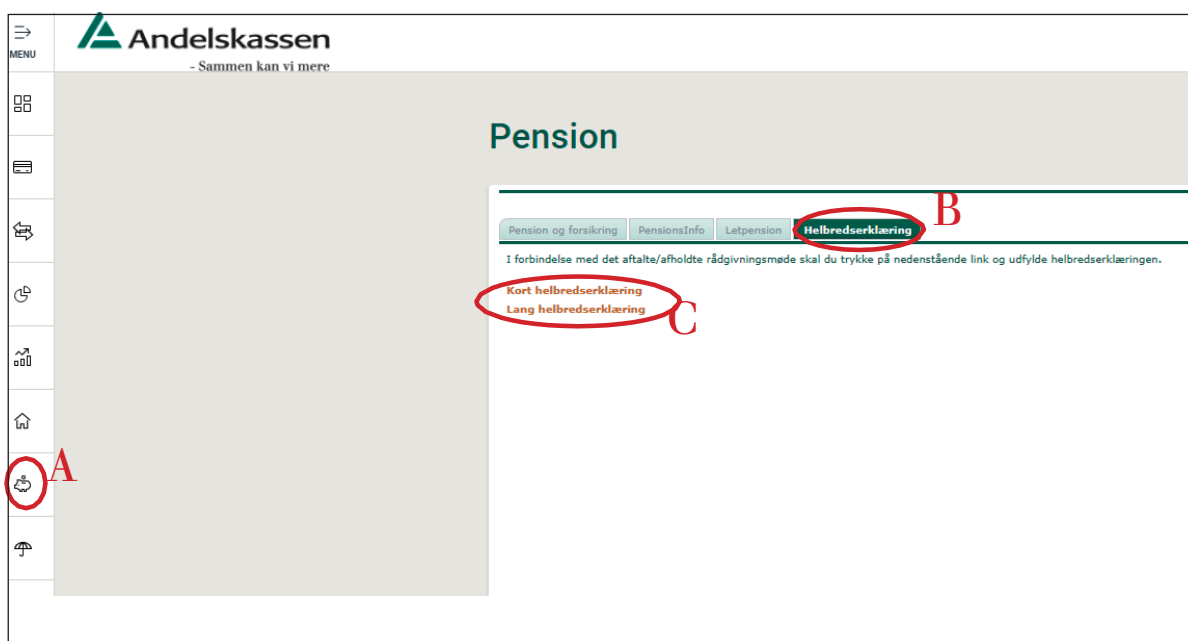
MENU

Andelskassen
- Sammen kan vi mere

Pension

Pension og forsikring | PensionsInfo | Letpension | Helbredserklæring

B

I forbindelse med det aftalte/afholdte rådgivningsmøde skal du trykke på nedenstående link og udfylde helbredserklæringen.

Kort helbredserklæring
Lang helbredserklæring

C

A